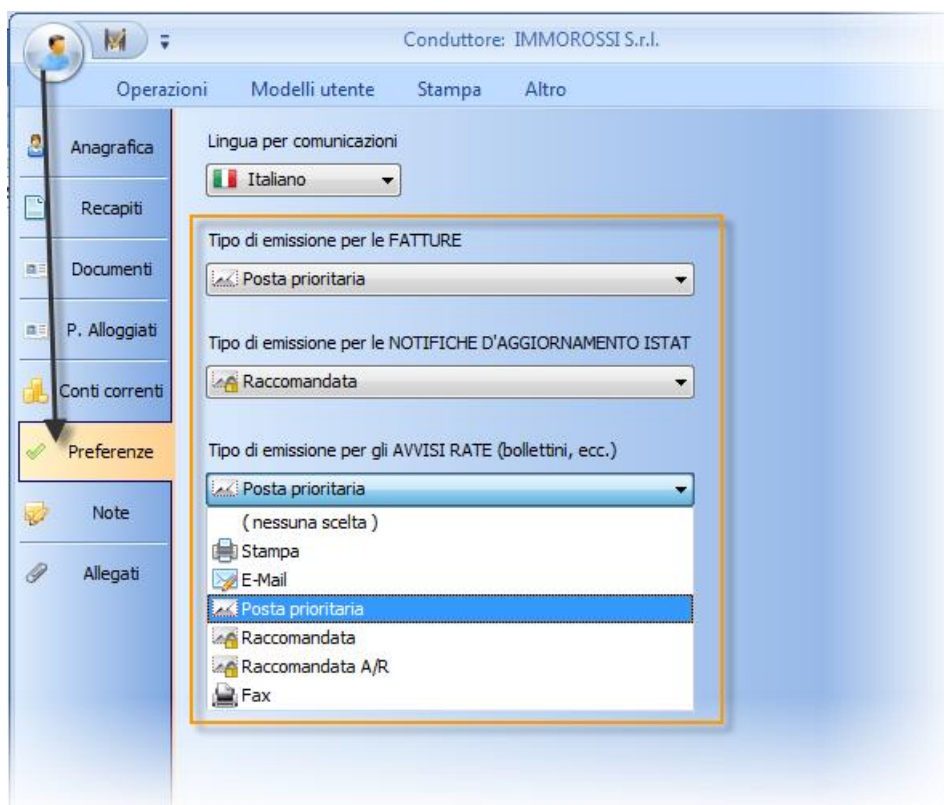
Conduttore: IMMOROSSI S.r.l.

Operazioni Modelli utente Stampa Altro

Anagrafica
Recapiti
Documenti
P. Alloggiati
Conti correnti
Preferenze
Note
Allegati

Lingua per comunicazioni
Italiano

Tipo di emissione per le FATTURE
Posta prioritaria

Tipo di emissione per le NOTIFICHE D'AGGIORNAMENTO ISTAT
Raccomandata

Tipo di emissione per gli AVVISI RATE (bollettini, ecc.)
Posta prioritaria
( nessuna scelta )
Stampa
E-Mail
Posta prioritaria
Raccomandata
Raccomandata A/R
Fax